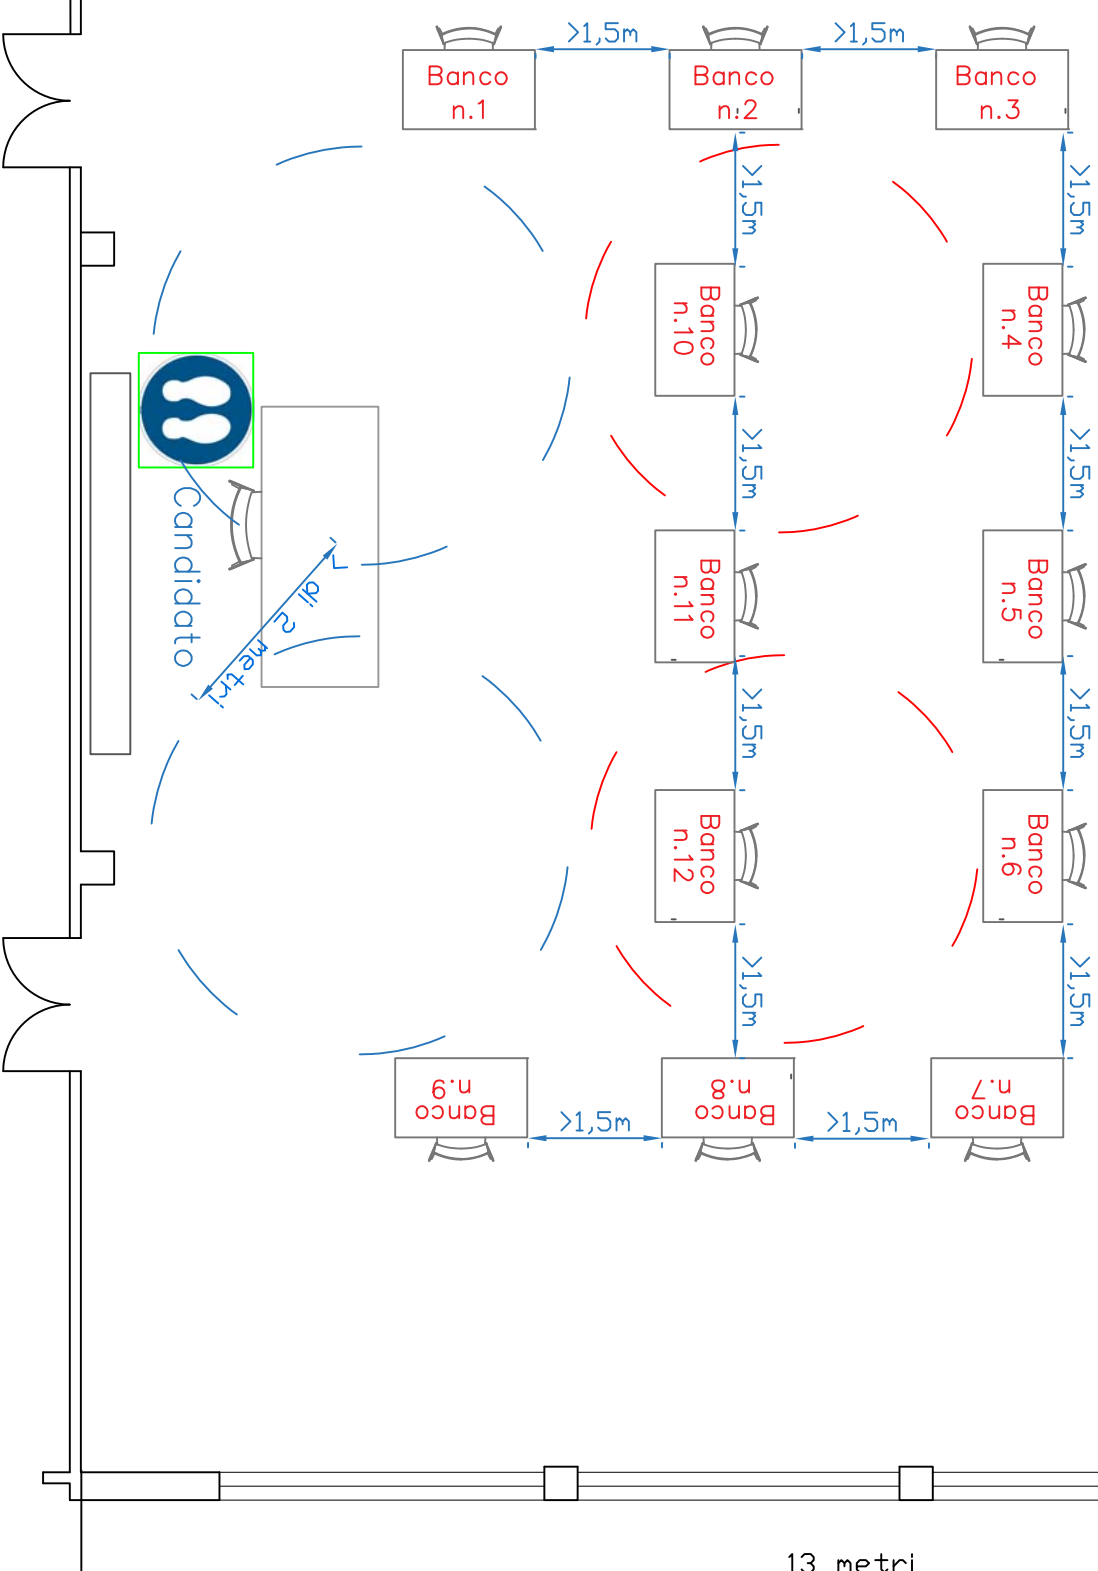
>1,5m
>1,5m
Banco n.1
Banco n.2
Banco n.3
>1,5m
>1,5m
Banco n.10
Banco n.4
>1,5m
>1,5m
Candidato
Banco n.11
Banco n.5
>2 metri
>1,5m
>1,5m
Banco n.12
Banco n.6
>1,5m
>1,5m
Banco n.9
Banco n.8
Banco n.7
>1,5m
>1,5m
13 metri